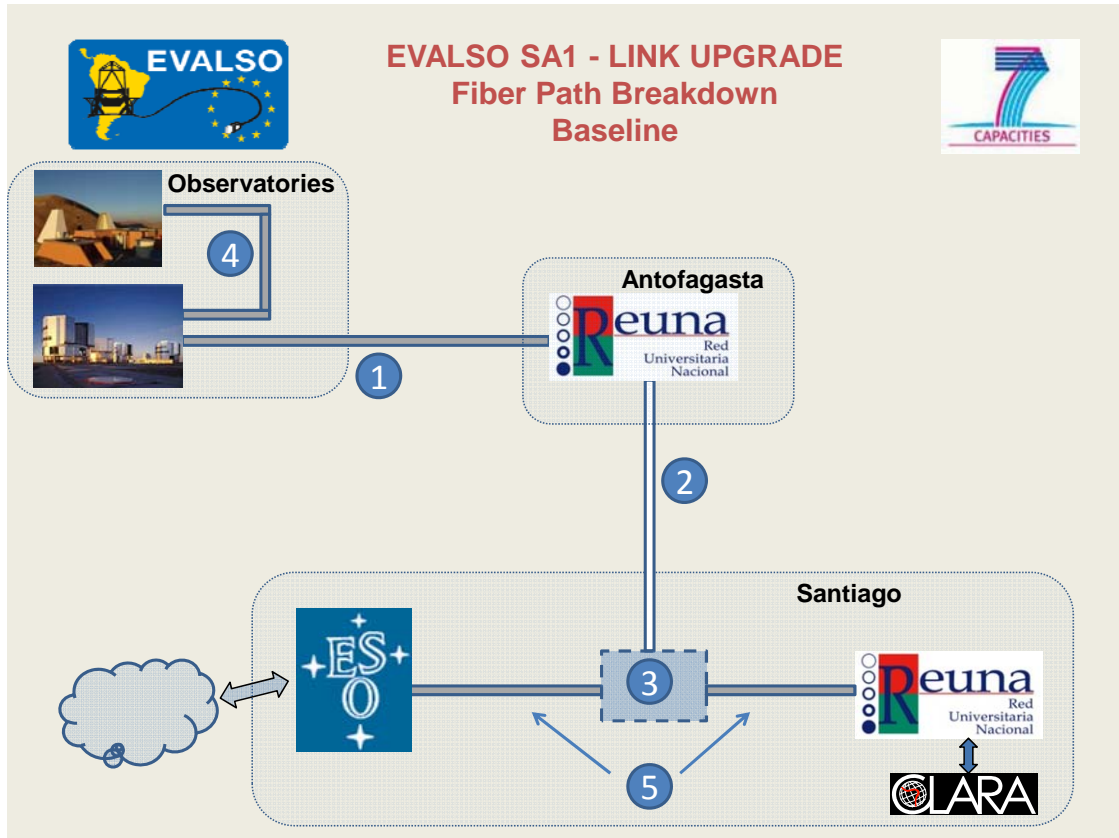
EVALSO

EVALSO SA1 - LINK UPGRADE
Fiber Path Breakdown
Baseline

CAPACITIES

Observatories

4

Antofagasta

Reuna
Red Universitaria Nacional

1

2

Santiago

ESO

3

Reuna
Red Universitaria Nacional

5

CLARA